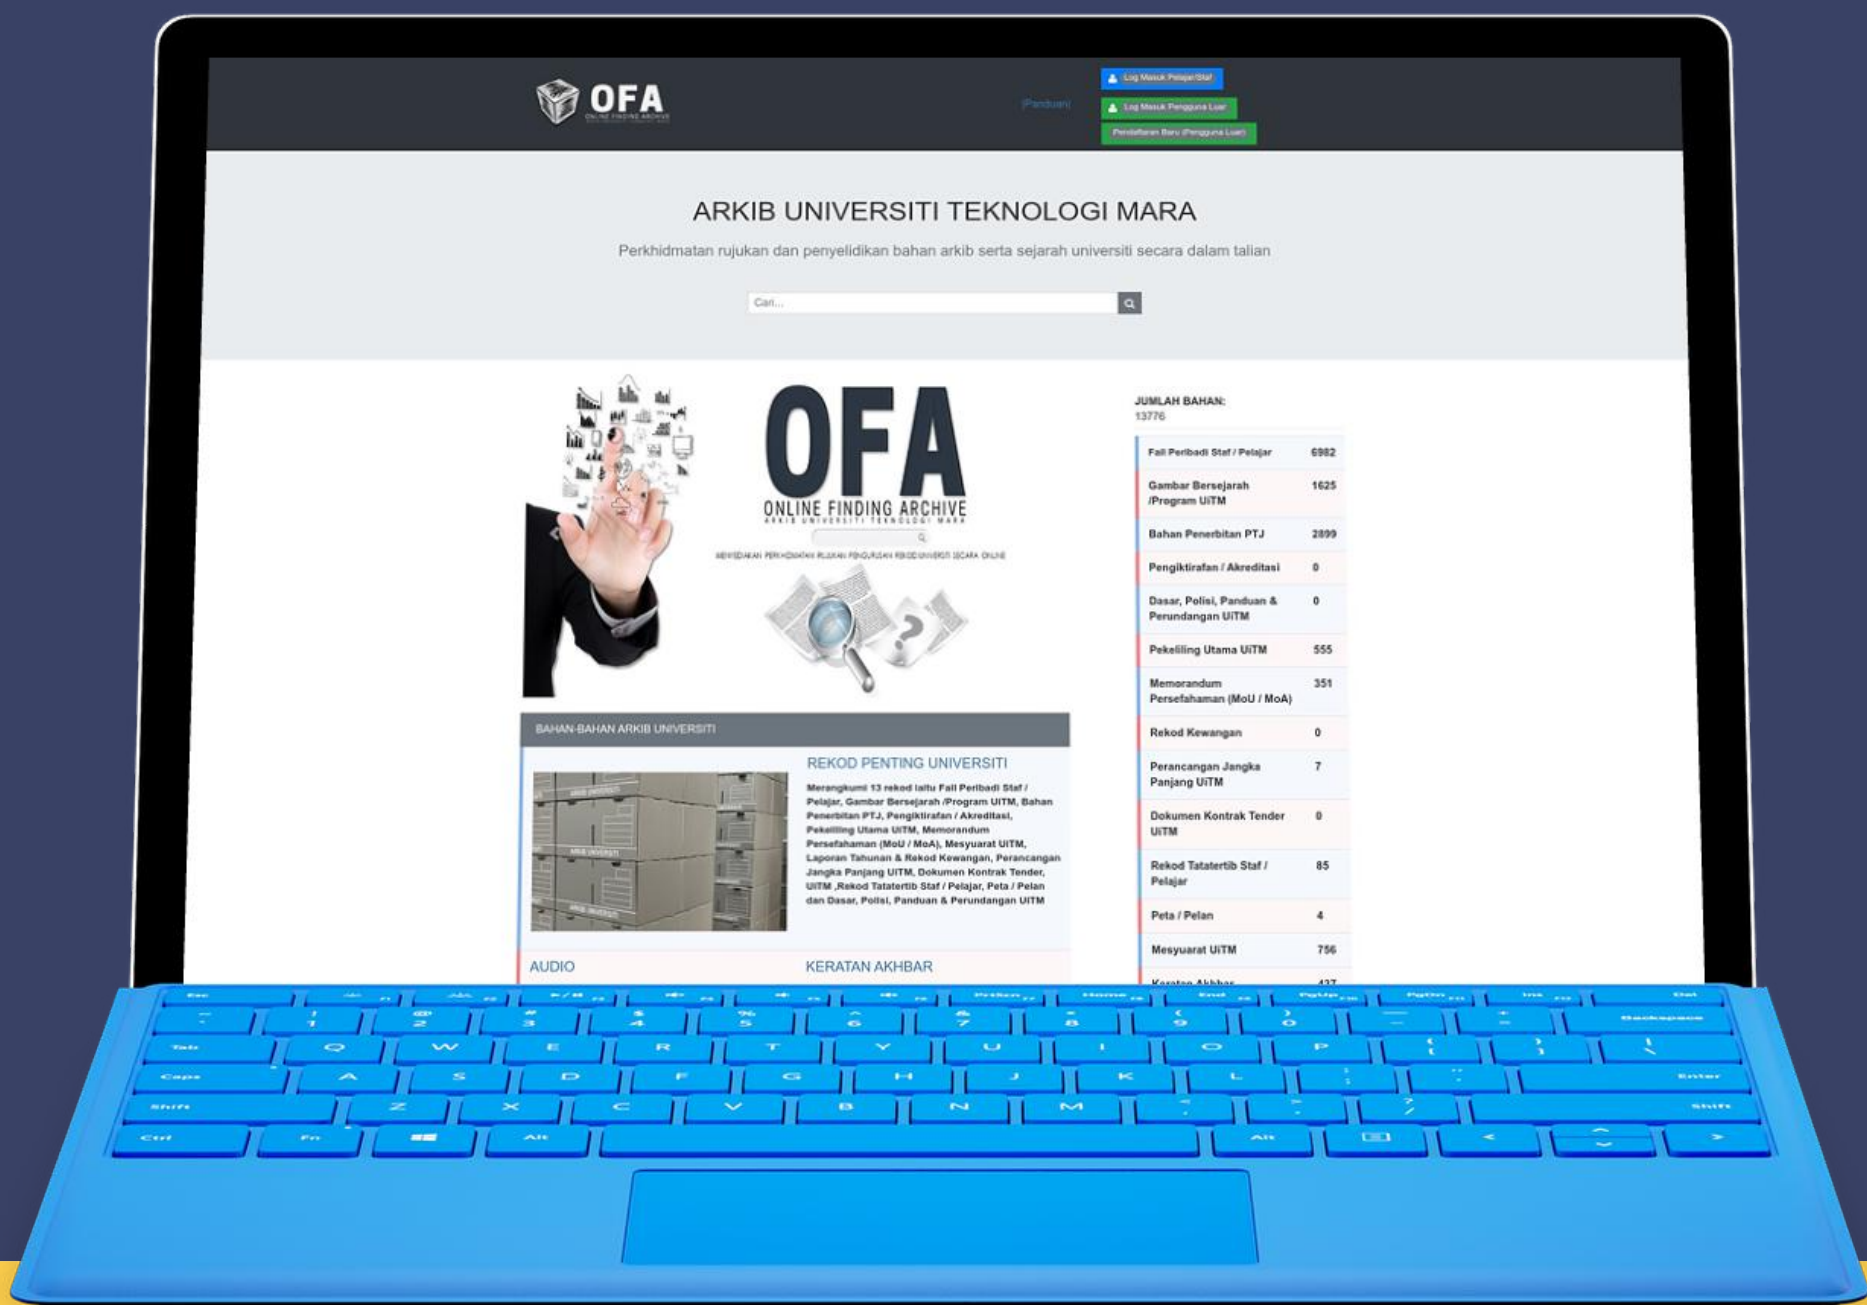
OFA
ONLINE FINDING ARCHIVE

|Panduan|

Log Masuk Pelajar/Staf
Log Masuk Pengguna Luar
Pendaftaran Baru (Pengguna Luar)

ARKIB UNIVERSITI TEKNOLOGI MARA

Perkhidmatan rujukan dan penyelidikan bahan arkib serta sejarah universiti secara dalam talian

Cari...

OFA
ONLINE FINDING ARCHIVE
ARKIB UNIVERSITI TEKNOLOGI MARA

MENYEDIAKAN PERKHIDMATAN RUJUKAN PENGURUSAN REKOD UNIVERSITI SECARA ONLINE

JUMLAH BAHAN:
13776

| | |
|---|---|
| Fail Peribadi Staf / Pelajar | 6982 |
| Gambar Bersejarah /Program UiTM | 1625 |
| Bahan Penerbitan PTJ | 2899 |
| Pengiktirafan / Akreditasi | 0 |
| Dasar, Polisi, Panduan & Perundangan UiTM | 0 |
| Pekeliling Utama UiTM | 555 |
| Memorandum Persefahaman (MoU / MoA) | 351 |
| Rekod Kewangan | 0 |
| Perancangan Jangka Panjang UiTM | 7 |
| Dokumen Kontrak Tender UiTM | 0 |
| Rekod Tatatertib Staf / Pelajar | 85 |
| Peta / Pelan | 4 |
| Mesyuarat UiTM | 756 |
| Keratan Akhbar | 437 |

BAHAN-BAHAN ARKIB UNIVERSITI

REKOD PENTING UNIVERSITI

Merangkumi 13 rekod iaitu Fail Peribadi Staf / Pelajar, Gambar Bersejarah /Program UiTM, Bahan Penerbitan PTJ, Pengiktirafan / Akreditasi, Pekeliling Utama UiTM, Memorandum Persefahaman (MoU / MoA), Mesyuarat UiTM, Laporan Tahunan & Rekod Kewangan, Perancangan Jangka Panjang UiTM, Dokumen Kontrak Tender, UiTM ,Rekod Tatatertib Staf / Pelajar, Peta / Pelan dan Dasar, Polisi, Panduan & Perundangan UiTM

AUDIO

KERATAN AKHBAR

Esc Home End PgUp PgDn Ins Del Backspace Tab Q W E R T Y U I O P Caps A S D F G H J K L Enter Shift Z X C V B N M Shift Ctrl Fn Alt Alt